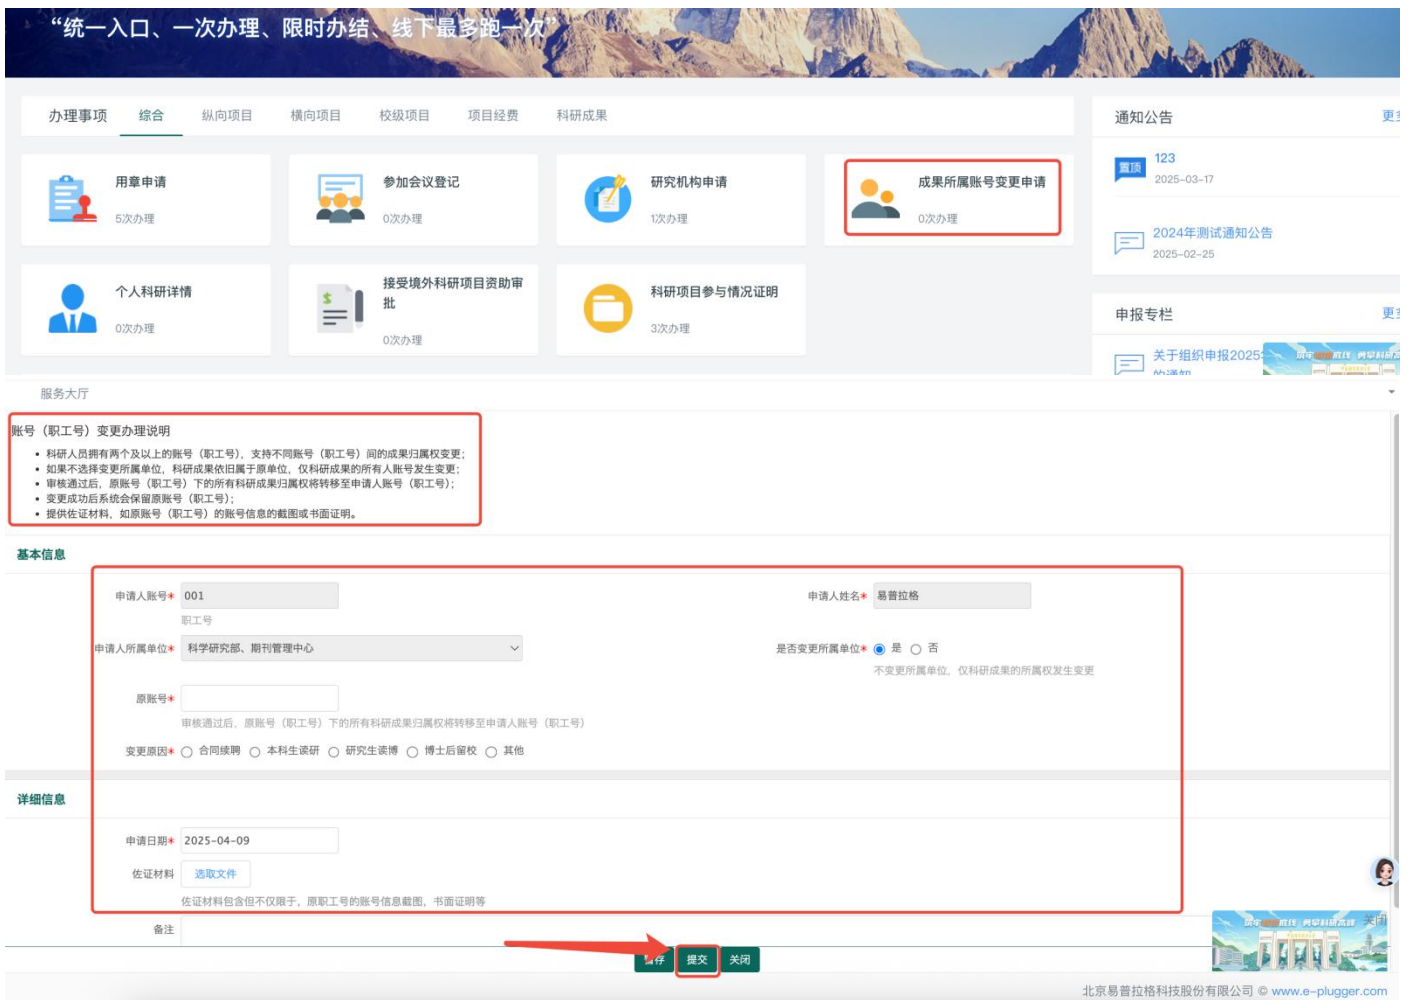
"统一入口、一次办理、限时办结、线下最多跑一次"

办理事项 综合 纵向项目 横向项目 校级项目 项目经费 科研成果

用章申请
5次办理

参加会议登记
0次办理

研究机构申请
1次办理

成果所属账号变更申请
0次办理

个人科研详情
0次办理

接受境外科研项目资助审批
0次办理

科研项目参与情况证明
3次办理

通知公告 更多

置顶 123
2025-03-17

2024年测试通知公告
2025-02-25

申报专栏 更多

关于组织申报2025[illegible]的通知

服务大厅

账号（职工号）变更办理说明
- 科研人员拥有两个及以上的账号（职工号），支持不同账号（职工号）间的成果归属权变更；
- 如果不选择变更所属单位，科研成果依旧属于原单位，仅科研成果的所有人账号发生变更；
- 审核通过后，原账号（职工号）下的所有科研成果归属权将转移至申请人账号（职工号）；
- 变更成功后系统会保留原账号（职工号）；
- 提供佐证材料，如原账号（职工号）的账号信息的截图或书面证明。

基本信息

申请人账号* 001
职工号

申请人姓名* 易普拉格

申请人所属单位* 科学研究部、期刊管理中心

是否变更所属单位* 是 否
不变更所属单位，仅科研成果的所属权发生变更

原账号*
审核通过后，原账号（职工号）下的所有科研成果归属权将转移至申请人账号（职工号）

变更原因* 合同续聘 本科生读研 研究生读博 博士后留校 其他

详细信息

申请日期* 2025-04-09

佐证材料 选取文件
佐证材料包含但不仅限于，原职工号的账号信息截图，书面证明等

备注

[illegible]存 提交 关闭

关闭

北京易普拉格科技股份有限公司 © www.e-plugger.com